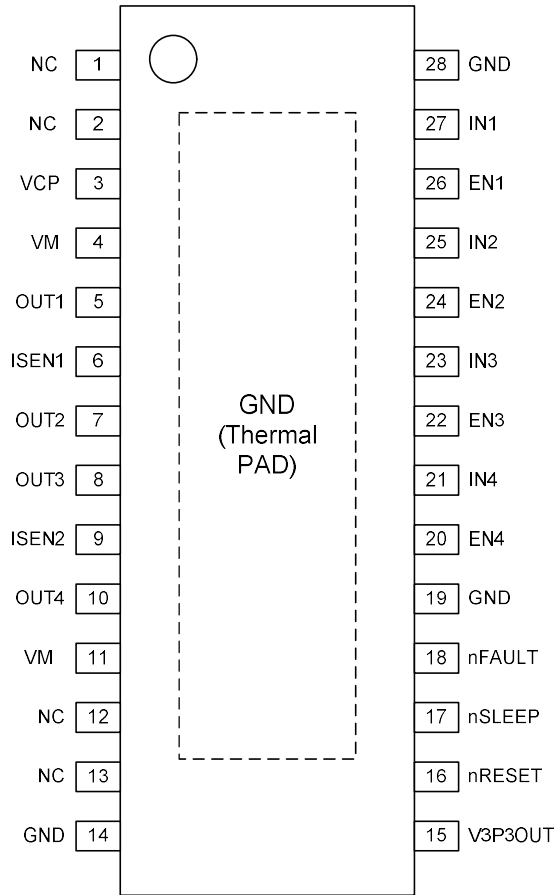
NC 1
NC 2
VCP 3
VM 4
OUT1 5
ISEN1 6
OUT2 7
OUT3 8
ISEN2 9
OUT4 10
VM 11
NC 12
NC 13
GND 14

GND
(Thermal
PAD)

28 GND
27 IN1
26 EN1
25 IN2
24 EN2
23 IN3
22 EN3
21 IN4
20 EN4
19 GND
18 nFAULT
17 nSLEEP
16 nRESET
15 V3P3OUT